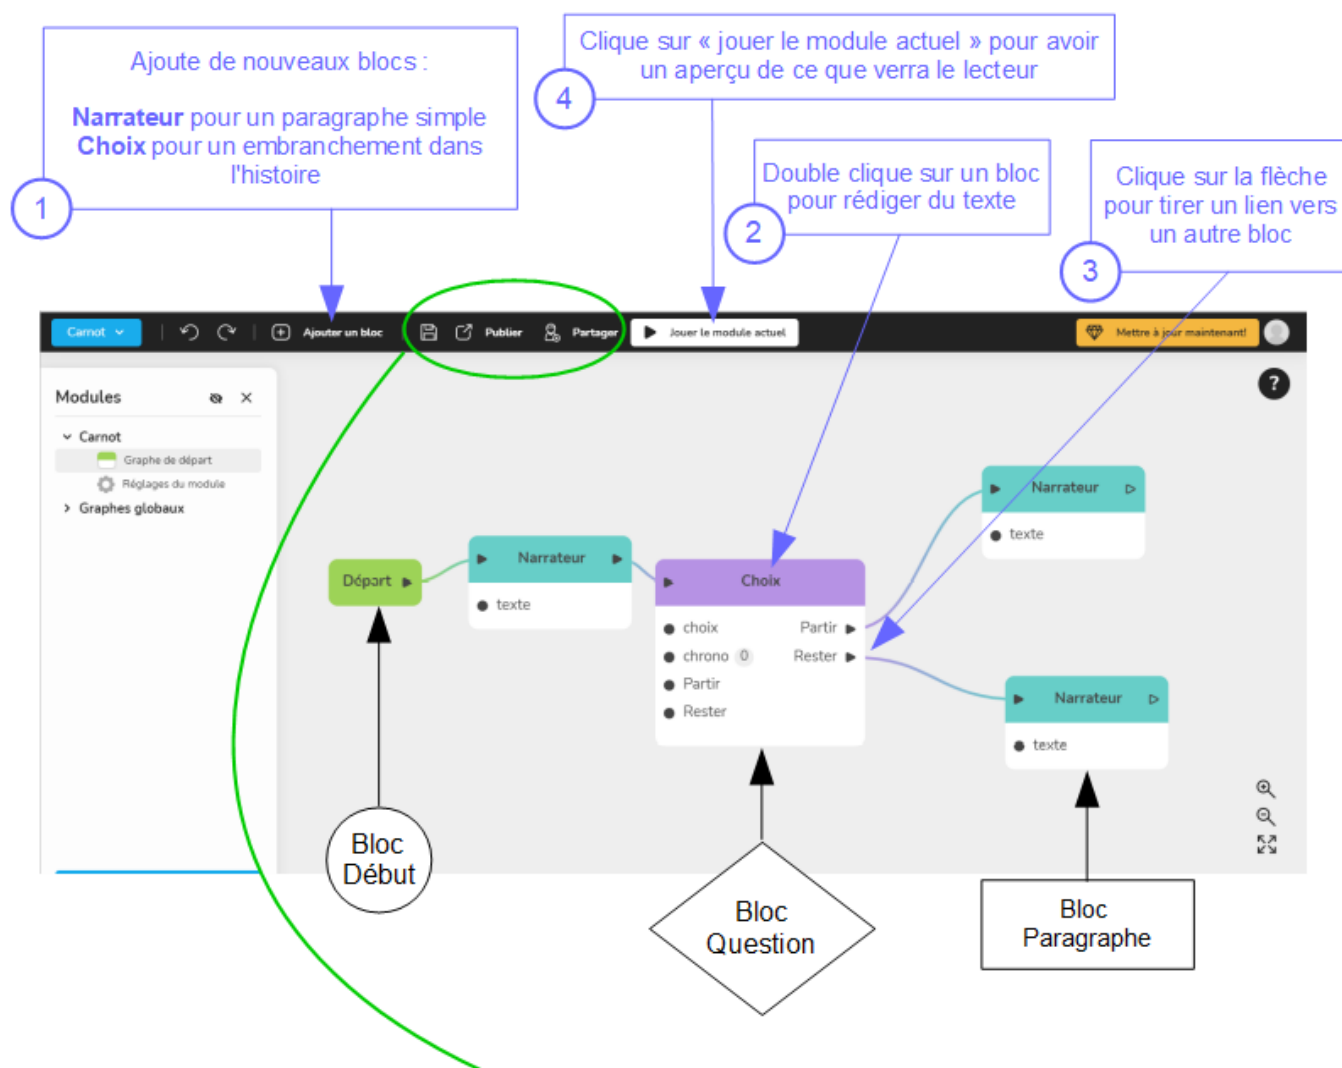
Ajoute de nouveaux blocs :

**Narrateur** pour un paragraphe simple
**Choix** pour un embranchement dans l'histoire

1

Clique sur « jouer le module actuel » pour avoir un aperçu de ce que verra le lecteur

4

Double clique sur un bloc pour rédiger du texte

2

Clique sur la flèche pour tirer un lien vers un autre bloc

3

Carnot

Ajouter un bloc

Publier

Partager

Jouer le module actuel

Mettre à jour maintenant!

Modules

Carnot

Graphe de départ

Réglages du module

Graphes globaux

?

Départ

Narrateur

texte

Choix

choix

chrono 0

Partir

Rester

Partir

Rester

Narrateur

texte

Narrateur

texte

Bloc Début

Bloc Question

Bloc Paragraphe